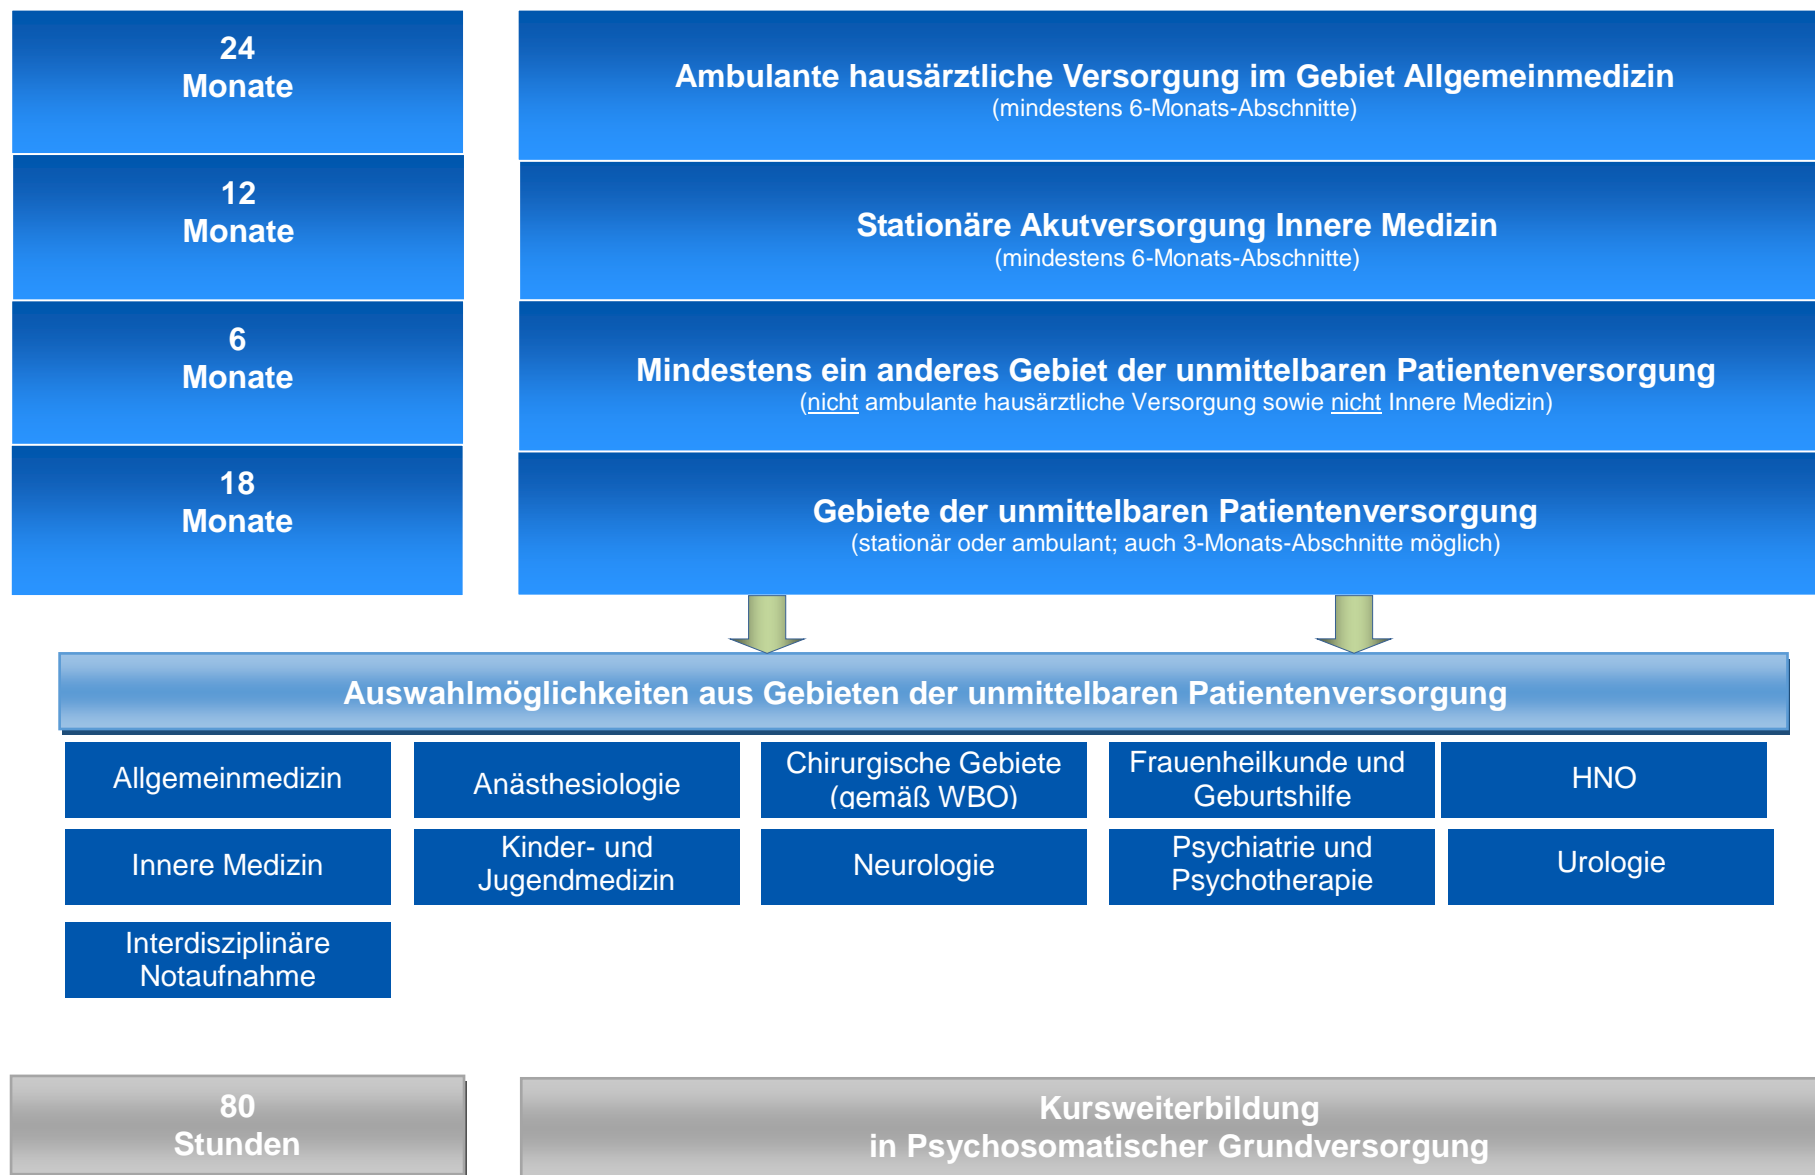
24
Monate

Ambulante hausärztliche Versorgung im Gebiet Allgemeinmedizin
(mindestens 6-Monats-Abschnitte)

12
Monate

Stationäre Akutversorgung Innere Medizin
(mindestens 6-Monats-Abschnitte)

6
Monate

Mindestens ein anderes Gebiet der unmittelbaren Patientenversorgung
(nicht ambulante hausärztliche Versorgung sowie nicht Innere Medizin)

18
Monate

Gebiete der unmittelbaren Patientenversorgung
(stationär oder ambulant; auch 3-Monats-Abschnitte möglich)

Auswahlmöglichkeiten aus Gebieten der unmittelbaren Patientenversorgung

| Allgemeinmedizin | Anästhesiologie | Chirurgische Gebiete (gemäß WBO) | Frauenheilkunde und Geburtshilfe | HNO |
|---|---|---|---|---|
| Innere Medizin | Kinder- und Jugendmedizin | Neurologie | Psychiatrie und Psychotherapie | Urologie |
| Interdisziplinäre Notaufnahme | | | | |

80
Stunden

Kursweiterbildung
in Psychosomatischer Grundversorgung